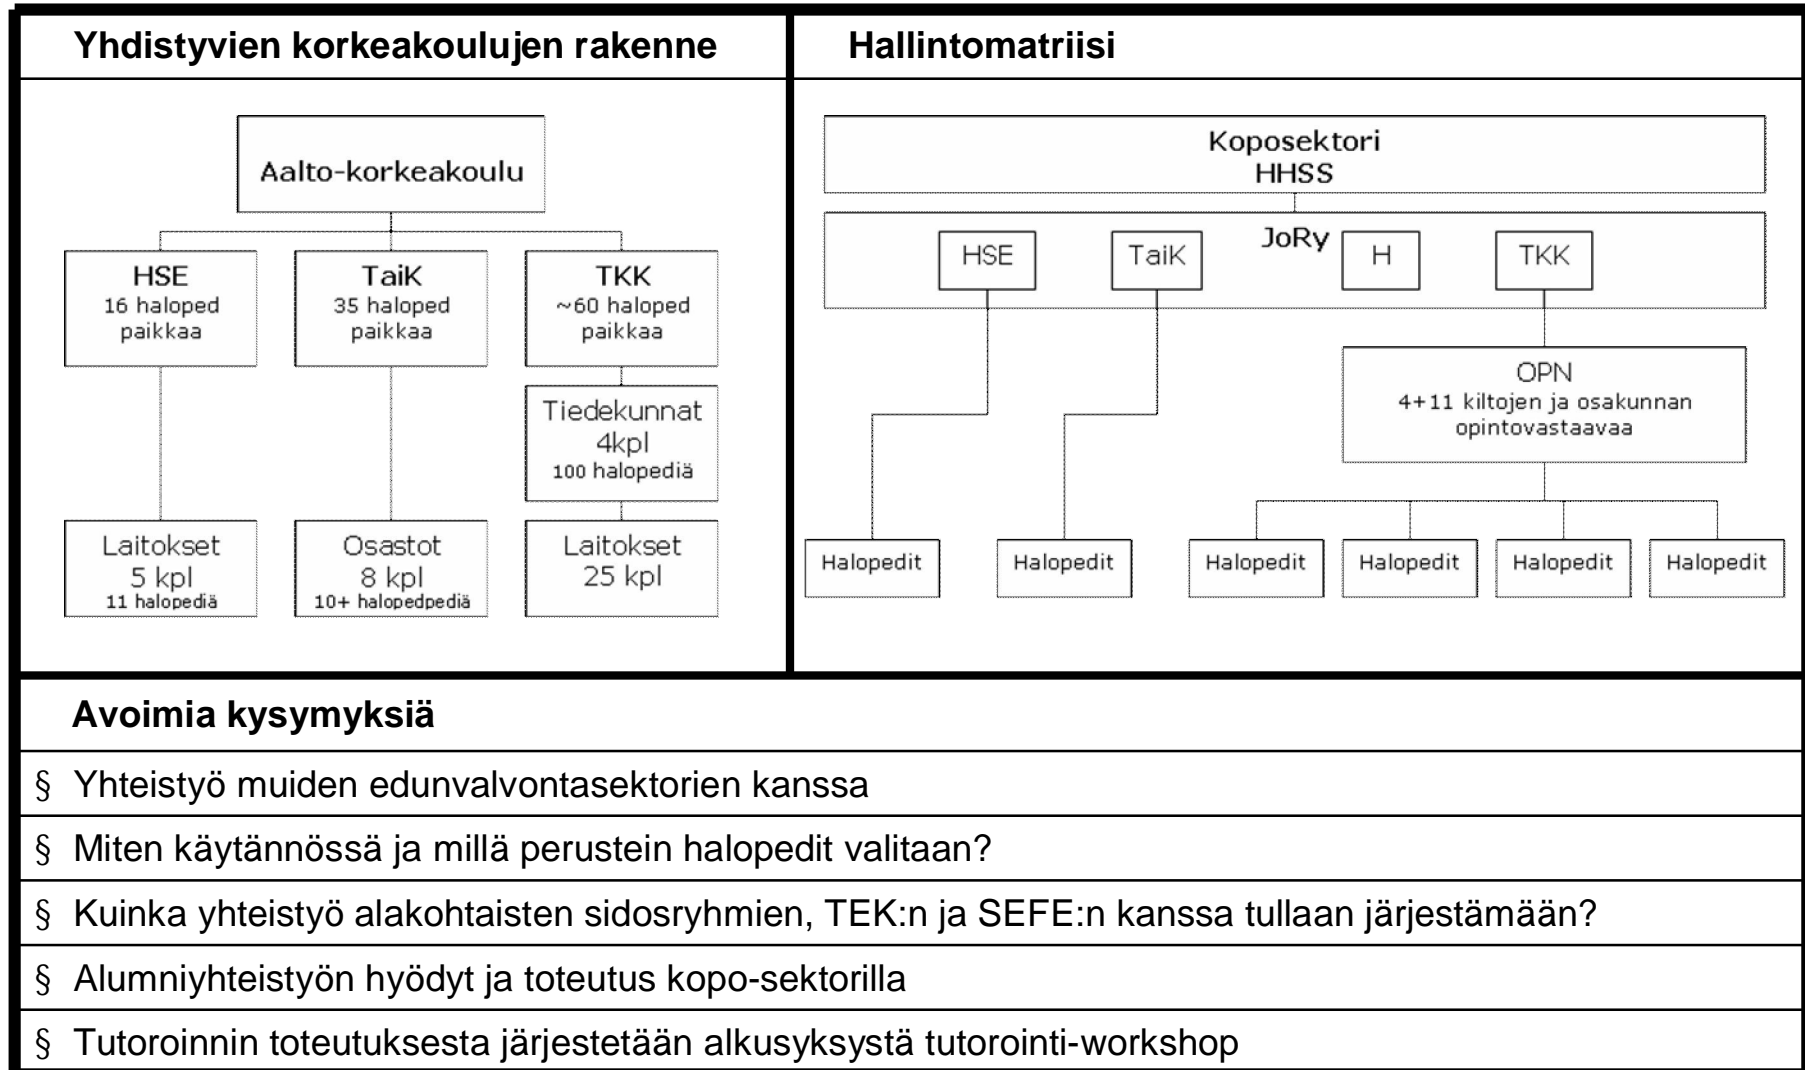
Yhdistyvien korkeakoulujen rakenne

Aalto-korkeakoulu

HSE
16 haloped paikkaa

TaiK
35 haloped paikkaa

TKK
~60 haloped paikkaa

Tiedekunnat
4kpl
100 halopediä

Laitokset
5 kpl
11 halopediä

Osastot
8 kpl
10+ halopedpediä

Laitokset
25 kpl

Hallintomatriisi

Koposektori
HHSS

JoRy

HSE

TaiK

H

TKK

OPN
4+11 kiltojen ja osakunnan opintovastaavaa

Halopedit

Halopedit

Halopedit

Halopedit

Halopedit

Halopedit

Avoimia kysymyksiä

§ Yhteistyö muiden edunvalvontasektorien kanssa

§ Miten käytännössä ja millä perustein halopedit valitaan?

§ Kuinka yhteistyö alakohtaisten sidosryhmien, TEK:n ja SEFE:n kanssa tullaan järjestämään?

§ Alumniyhteistyön hyödyt ja toteutus kopo-sektorilla

§ Tutoroinnin toteutuksesta järjestetään alkusyksystä tutorointi-workshop